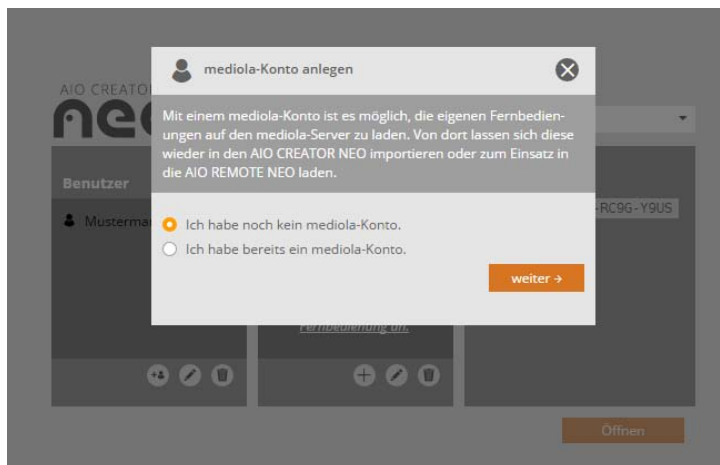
AIO CREATOR
neo

mediola-Konto anlegen

Mit einem mediola-Konto ist es möglich, die eigenen Fernbedienungen auf den mediola-Server zu laden. Von dort lassen sich diese wieder in den AIO CREATOR NEO importieren oder zum Einsatz in die AIO REMOTE NEO laden.

Ich habe noch kein mediola-Konto.
Ich habe bereits ein mediola-Konto.

weiter →

Benutzer
Musterma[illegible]

-RC9G-Y9US

Fernbedienung an.

Öffnen